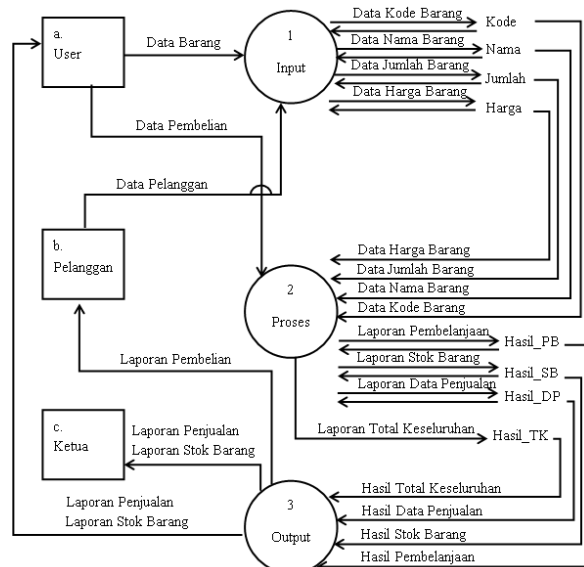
a.
User

Data Barang

1
Input

Data Kode Barang
Kode
Data Nama Barang
Nama
Data Jumlah Barang
Jumlah
Data Harga Barang
Harga

Data Pembelian

Data Pelanggan

b.
Pelanggan

Data Harga Barang
Data Jumlah Barang
Data Nama Barang
Data Kode Barang

2
Proses

Laporan Pembelanjaan
Hasil_PB
Laporan Stok Barang
Hasil_SB
Laporan Data Penjualan
Hasil_DP

Laporan Pembelian

Laporan Total Keseluruhan
Hasil_TK

c.
Ketua

Laporan Penjualan
Laporan Stok Barang

Laporan Penjualan
Laporan Stok Barang

3
Output

Hasil Total Keseluruhan
Hasil Data Penjualan
Hasil Stok Barang
Hasil Pembelanjaan